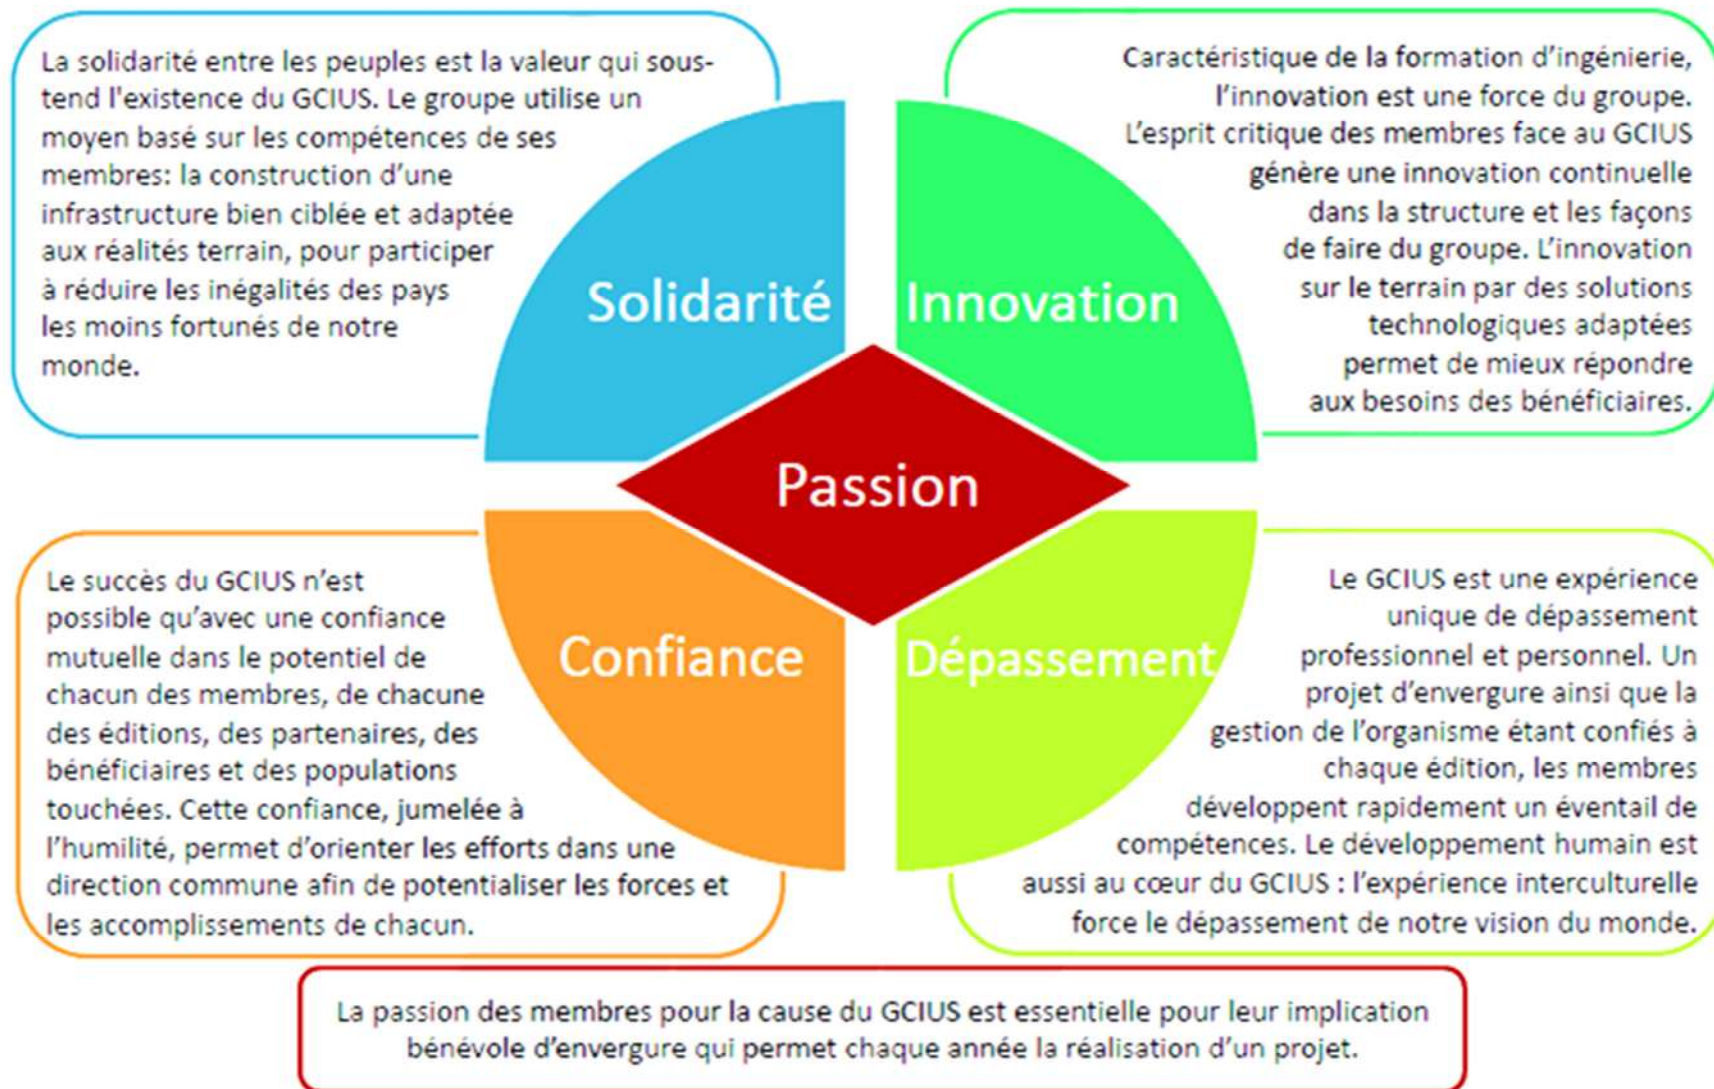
La solidarité entre les peuples est la valeur qui sous-tend l'existence du GCIUS. Le groupe utilise un moyen basé sur les compétences de ses membres: la construction d'une infrastructure bien ciblée et adaptée aux réalités terrain, pour participer à réduire les inégalités des pays les moins fortunés de notre monde.

Caractéristique de la formation d'ingénierie, l'innovation est une force du groupe. L'esprit critique des membres face au GCIUS génère une innovation continuelle dans la structure et les façons de faire du groupe. L'innovation sur le terrain par des solutions technologiques adaptées permet de mieux répondre aux besoins des bénéficiaires.

Solidarité

Innovation

Passion

Confiance

Dépassement

Le succès du GCIUS n'est possible qu'avec une confiance mutuelle dans le potentiel de chacun des membres, de chacune des éditions, des partenaires, des bénéficiaires et des populations touchées. Cette confiance, jumelée à l'humilité, permet d'orienter les efforts dans une direction commune afin de potentialiser les forces et les accomplissements de chacun.

Le GCIUS est une expérience unique de dépassement professionnel et personnel. Un projet d'envergure ainsi que la gestion de l'organisme étant confiés à chaque édition, les membres développent rapidement un éventail de compétences. Le développement humain est aussi au cœur du GCIUS : l'expérience interculturelle force le dépassement de notre vision du monde.

La passion des membres pour la cause du GCIUS est essentielle pour leur implication bénévole d'envergure qui permet chaque année la réalisation d'un projet.